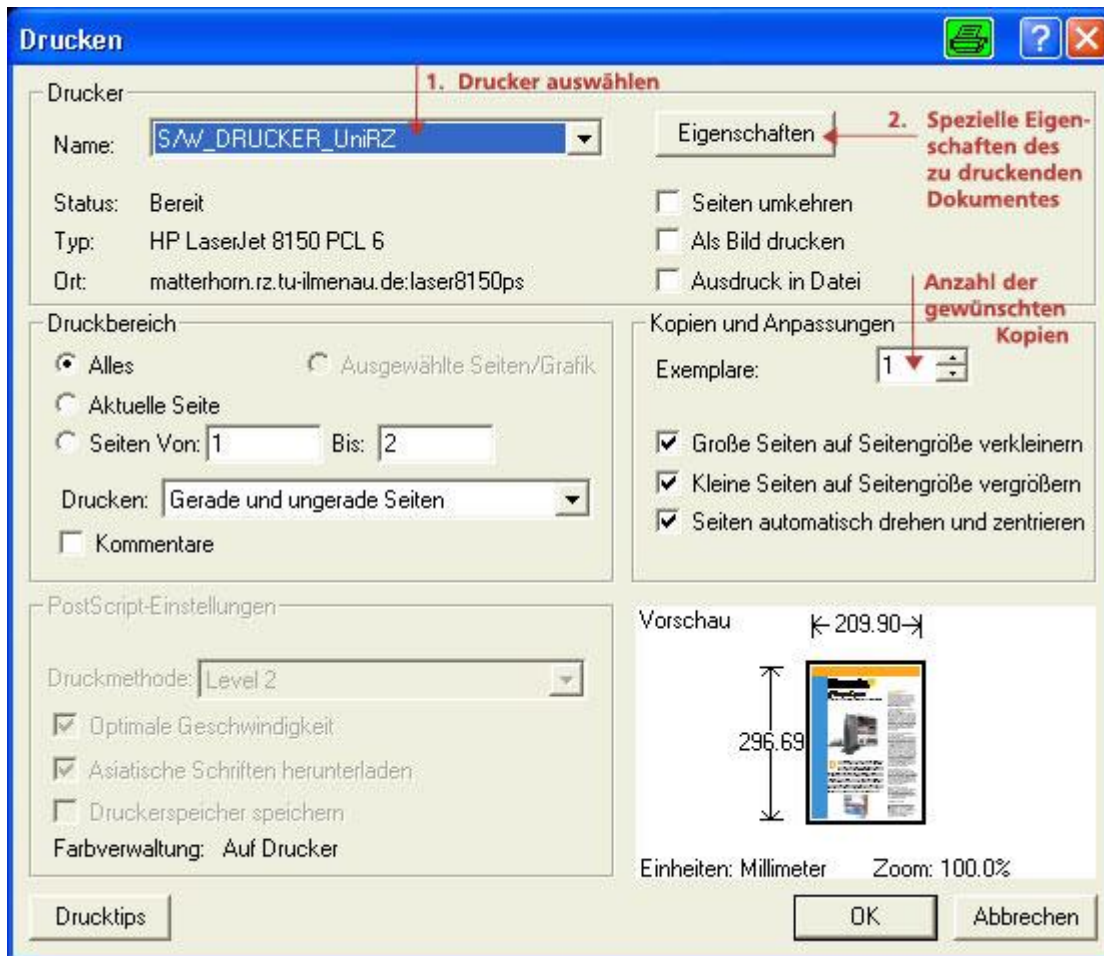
Drucken

Drucker

1. Drucker auswählen

Name: S/W_DRUCKER_UniRZ

Eigenschaften

2. Spezielle Eigenschaften des zu druckenden Dokumentes

Status: Bereit

Typ: HP LaserJet 8150 PCL 6

Ort: matterhorn.rz.tu-ilmenau.de:laser8150ps

Seiten umkehren

Als Bild drucken

Ausdruck in Datei

Anzahl der gewünschten Kopien

Druckbereich

Alles

Ausgewählte Seiten/Grafik

Aktuelle Seite

Seiten Von: 1 Bis: 2

Drucken: Gerade und ungerade Seiten

Kommentare

Kopien und Anpassungen

Exemplare: 1

Große Seiten auf Seitengröße verkleinern

Kleine Seiten auf Seitengröße vergrößern

Seiten automatisch drehen und zentrieren

PostScript-Einstellungen

Druckmethode: Level 2

Optimale Geschwindigkeit

Asiatische Schriften herunterladen

Druckerspeicher speichern

Farbverwaltung: Auf Drucker

Vorschau

209.90

296.69

Einheiten: Millimeter Zoom: 100.0%

Drucktips

OK

Abbrechen